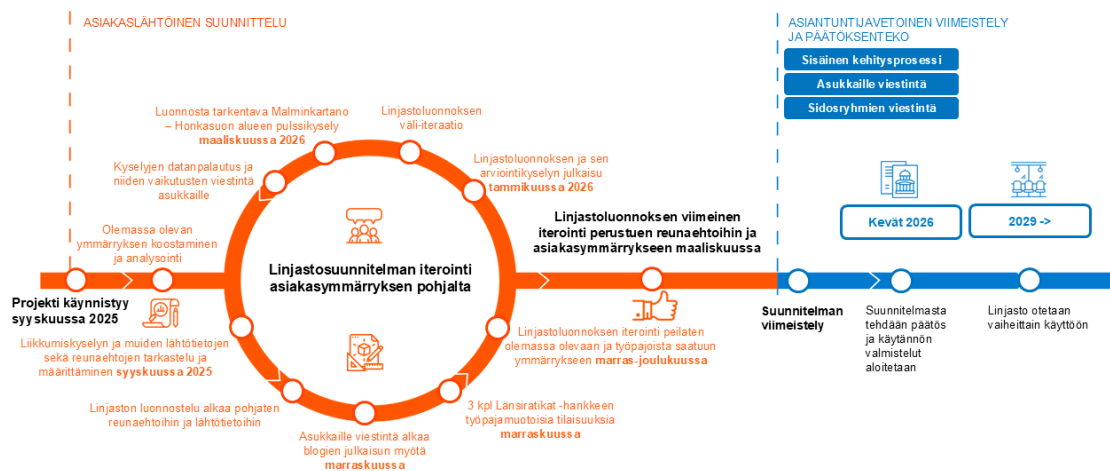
ASIAKASLÄHTÖINEN SUUNNITTELU

ASIANTUNTIJAVETOINEN VIIMEISTELY JA PÄÄTÖKSENTEKO

Sisäinen kehitysprosessi

Asukkaille viestintä

Sidosryhmien viestintä

Luonnosta tarkentava Malminkartano – Honkasuon alueen pulssikysely **maaliskuussa 2026**

Linjastoluonnoksen väli-iteraatio

Kyselyjen datanpalautus ja niiden vaikutusten viestintä asukkaille

Linjastoluonnoksen ja sen arviointikyselyn julkaisu **tammikuussa 2026**

Olemassa olevan ymmärryksen koostaminen ja analysointi

Linjastoluonnoksen viimeinen iterointi perustuen reunaehtoihin ja asiakasymmärrykseen maaliskuussa

Kevät 2026

2029 ->

Linjastosuunnitelman iterointi asiakasymmärryksen pohjalta

Projekti käynnistyy syyskuussa 2025

Suunnitelman viimeistely

Suunnitelmasta tehdään päätös ja käytännön valmistelut aloitetaan

Linjasto otetaan vaiheittain käyttöön

Liikkumiskyselyn ja muiden lähtötietojen sekä reunaehtojen tarkastelu ja määrittäminen **syyskuussa 2025**

Linjastoluonnoksen iterointi peilaten olemassa olevaan ja työpajoista saatuun ymmärrykseen **marras-joulukuussa**

Linjaston luonnostelu alkaa pohjaten reunaehtoihin ja lähtötietoihin

3 kpl Länsiratikat -hankkeen työpajamuotoisia tilaisuuksia **marraskuussa**

Asukkaille viestintä alkaa blogien julkaisun myötä **marraskuussa**